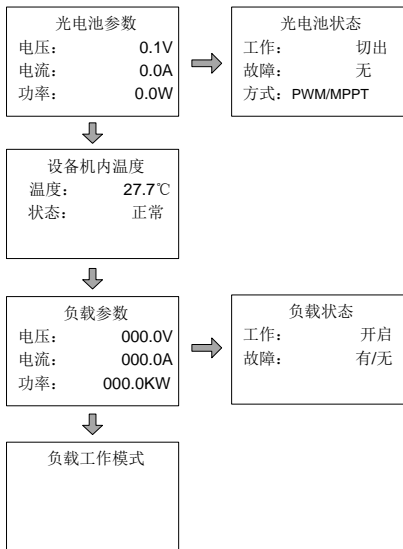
光电池参数
电压： 0.1V
电流： 0.0A
功率： 0.0W

光电池状态
工作： 切出
故障： 无
方式：PWM/MPPT

设备机内温度
温度： 27.7℃
状态： 正常

负载参数
电压： 000.0V
电流： 000.0A
功率： 000.0KW

负载状态
工作： 开启
故障： 有/无

负载工作模式